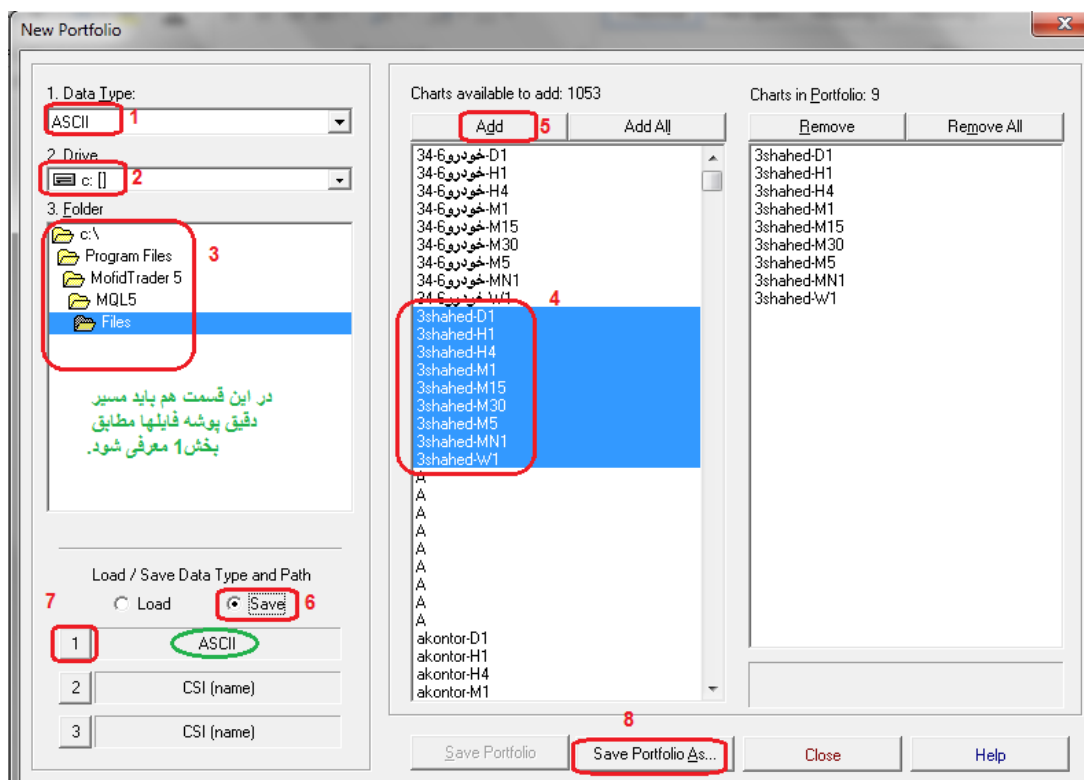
New Portfolio

1. Data Type:
ASCII
1
2. Drive
c: []
2
3. Folder
c:\
Program Files
MofidTrader 5
MQL5
Files
3

در این قسمت هم باید مسیر دقیق پوشه فایلها مطابق بخش1 معرفی شود.

Load / Save Data Type and Path
7
Load
Save
6
1
ASCII
2
CSI (name)
3
CSI (name)

Charts available to add: 1053
Add
5
Add All
34-6خودرو-D1
34-6خودرو-H1
34-6خودرو-H4
34-6خودرو-M1
34-6خودرو-M15
34-6خودرو-M30
34-6خودرو-M5
34-6خودرو-MN1
34-6خودرو-W1
4
3shahed-D1
3shahed-H1
3shahed-H4
3shahed-M1
3shahed-M15
3shahed-M30
3shahed-M5
3shahed-MN1
3shahed-W1
A
A
A
A
A
A
A
A
A
akontor-D1
akontor-H1
akontor-H4
akontor-M1

Charts in Portfolio: 9
Remove
Remove All
3shahed-D1
3shahed-H1
3shahed-H4
3shahed-M1
3shahed-M15
3shahed-M30
3shahed-M5
3shahed-MN1
3shahed-W1

8
Save Portfolio
Save Portfolio As...
Close
Help